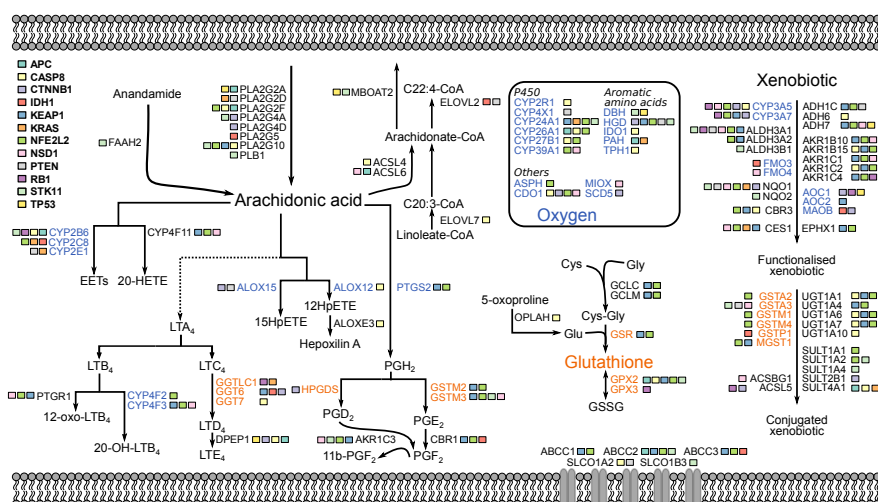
APC
CASP8
CTNNB1
IDH1
KEAP1
KRAS
NFE2L2
NSD1
PTEN
RB1
STK11
TP53

Anandamide

FAAH2

PLA2G2A
PLA2G2D
PLA2G2F
PLA2G4A
PLA2G4D
PLA2G5
PLA2G10
PLB1

MBOAT2
C22:4-CoA
ELOVL2
Arachidonate-CoA
ACSL4
ACSL6
C20:3-CoA
ELOVL7
Linoleate-CoA

Arachidonic acid

CYP2B6
CYP2C8
CYP2E1
CYP4F11
EETs
20-HETE

ALOX15
ALOX12
PTGS2
15HpETE
12HpETE
ALOXE3
Hepoxilin A

LTA$_4$
LTB$_4$
LTC$_4$
PTGR1
12-oxo-LTB$_4$
CYP4F2
CYP4F3
20-OH-LTB$_4$
GGTLC1
GGT6
GGT7
LTD$_4$
DPEP1
LTE$_4$

PGH$_2$
HPGDS
GSTM2
GSTM3
PGD$_2$
PGE$_2$
AKR1C3
CBR1
11b-PGF$_2$
PGF$_2$

P450
CYP2R1
CYP4X1
CYP24A1
CYP26A1
CYP27B1
CYP39A1
Aromatic amino acids
DBH
HGD
IDO1
PAH
TPH1
Others
ASPH
CDO1
MIOX
SCD5
Oxygen

Cys
Gly
GCLC
GCLM
5-oxoproline
OPLAH
Cys-Gly
Glu
GSR
Glutathione
GPX2
GPX3
GSSG

Xenobiotic
CYP3A5
CYP3A7
ADH1C
ADH6
ADH7
ALDH3A1
ALDH3A2
ALDH3B1
AKR1B10
AKR1B15
FMO3
FMO4
AKR1C1
AKR1C2
AKR1C4
NQO1
NQO2
AOC1
AOC2
MAOB
CBR3
CES1
EPHX1
Functionalised xenobiotic
GSTA2
GSTA3
GSTM1
GSTM4
GSTP1
MGST1
UGT1A1
UGT1A4
UGT1A6
UGT1A7
UGT1A10
SULT1A1
SULT1A2
SULT1A4
SULT2B1
SULT4A1
ACSBG1
ACSL5
Conjugated xenobiotic

ABCC1
ABCC2
ABCC3
SLCO1A2
SLCO1B3